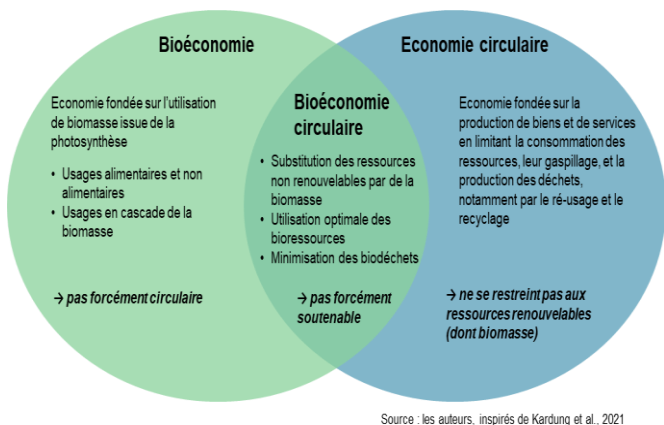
Bioéconomie

Economie fondée sur l'utilisation de biomasse issue de la photosynthèse

• Usages alimentaires et non alimentaires
• Usages en cascade de la biomasse

→ pas forcément circulaire

Bioéconomie circulaire

• Substitution des ressources non renouvelables par de la biomasse
• Utilisation optimale des bioressources
• Minimisation des biodéchets

→ pas forcément soutenable

Economie circulaire

Economie fondée sur la production de biens et de services en limitant la consommation des ressources, leur gaspillage, et la production des déchets, notamment par le ré-usage et le recyclage

→ ne se restreint pas aux ressources renouvelables (dont biomasse)

Source : les auteurs, inspirés de Kardung et al., 2021